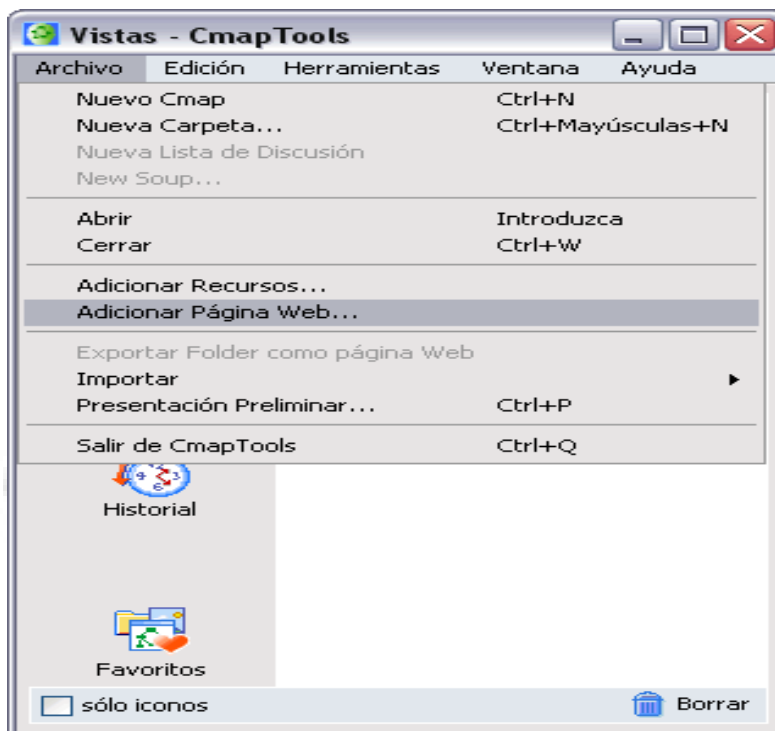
Vistas - CmapTools

Archivo Edición Herramientas Ventana Ayuda

Nuevo Cmap Ctrl+N
Nueva Carpeta... Ctrl+Mayúsculas+N
Nueva Lista de Discusión
New Soup...

Abrir Introduzca
Cerrar Ctrl+W

Adicionar Recursos...
Adicionar Página Web...

Exportar Folder como página Web
Importar
Presentación Preliminar... Ctrl+P

Salir de CmapTools Ctrl+Q

Historial

Favoritos

sólo iconos

Borrar